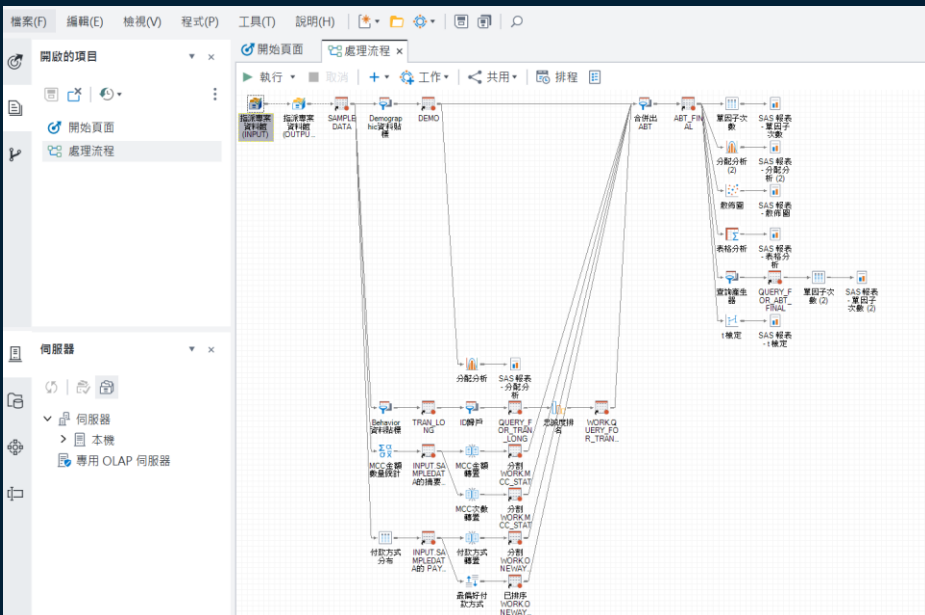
檔案(F) 編輯(E) 檢視(V) 程式(P) 工具(T) 說明(H)

開啟的項目

開始頁面
處理流程

伺服器

伺服器
本機
專用 OLAP 伺服器

開始頁面 處理流程 ×

執行 取消 工作 共用 排程

指派專案資料館 (INPUT)
指派專案資料館 (OUTPU…
SAMPLEDATA
Demographic資料關種
DEMO
合併出ABT
ABT_FINAL
單因子次數
SAS 報表 - 單因子次數
分配分析 (2)
SAS 報表 - 分配分析 (2)
散佈圖
SAS 報表 - 散佈圖
表格分析
SAS 報表 - 表格分析
查詢產生器
QUERY_FOR_ABT_FINAL
單因子次數 (2)
SAS 報表 - 單因子次數 (2)
t 檢定
SAS 報表 - t 檢定
分配分析
SAS 報表 - 分配分析
Behavior資料貼標
TRAN_LONG
IC轉序
QUERY_FOR_TRAN_LONG
志識度排名
WORK.QUERY_FOR_TRAN…
MCC金額數量統計
INPUT.SAMPLEDATA的摘要…
MCC金額轉置
分割 WORK.MCC_STAT
MCC次數轉置
分割 WORK.MCC_STAT
付款方式分布
INPUT.SAMPLEDATA的 PAY…
付款方式轉置
分割 WORK.ONEWAY…
最偏好付款方式
已排序 WORK.ONEWAY…